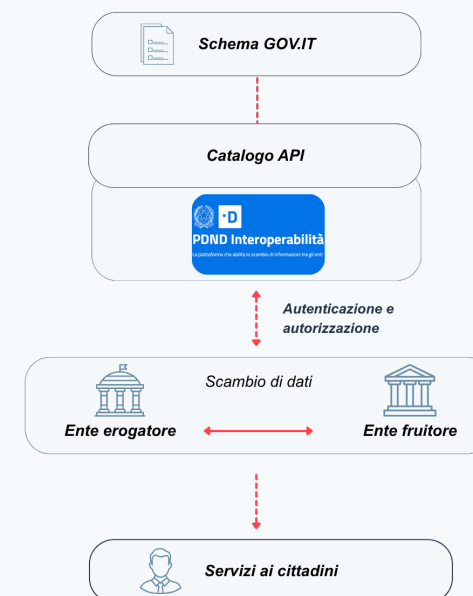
Schema GOV.IT

Catalogo API

·D

PDND Interoperabilità

La piattaforma che abilita lo scambio di informazioni tra gli enti

Autenticazione e autorizzazione

Scambio di dati

Ente erogatore

Ente fruitore

Servizi ai cittadini